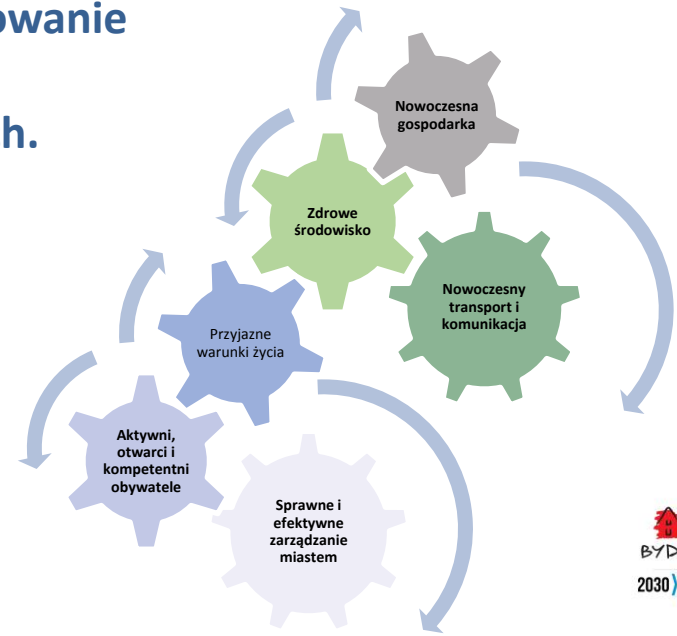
owanie

h.

Nowoczesna gospodarka

Zdrowe środowisko

Nowoczesny transport i komunikacja

Przyjazne warunki życia

Aktywni, otwarci i kompetentni obywatele

Sprawne i efektywne zarządzanie miastem

BYD

2030